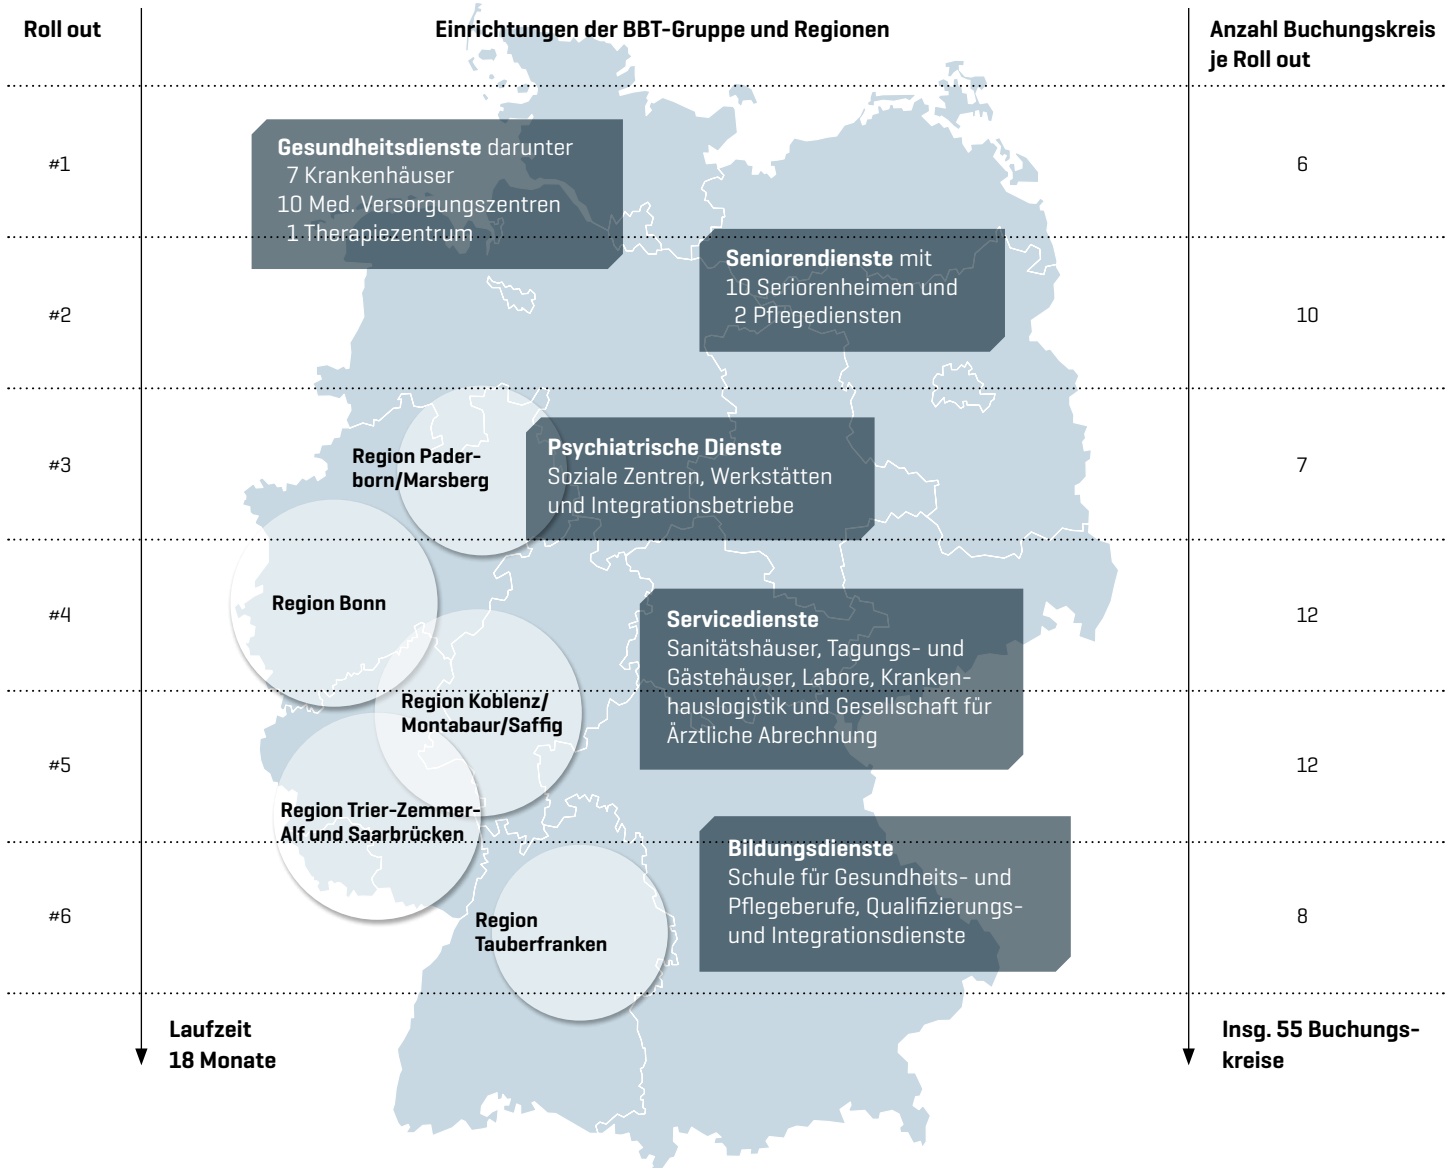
Roll out

Einrichtungen der BBT-Gruppe und Regionen

Anzahl Buchungskreis je Roll out

#1

Gesundheitsdienste darunter
7 Krankenhäuser
10 Med. Versorgungszentren
1 Therapiezentrum

6

#2

Seniorendienste mit
10 Seniorenheimen und
2 Pflegediensten

10

#3

Region Paderborn/Marsberg

Psychiatrische Dienste
Soziale Zentren, Werkstätten und Integrationsbetriebe

7

#4

Region Bonn

Servicedienste
Sanitätshäuser, Tagungs- und Gästehäuser, Labore, Krankenhauslogistik und Gesellschaft für Ärztliche Abrechnung

12

#5

Region Koblenz/ Montabaur/Saffig

Region Trier-Zemmer-Alf und Saarbrücken

12

#6

Region Tauberfranken

Bildungsdienste
Schule für Gesundheits- und Pflegeberufe, Qualifizierungs- und Integrationsdienste

8

Laufzeit
18 Monate

Insg. 55 Buchungskreise